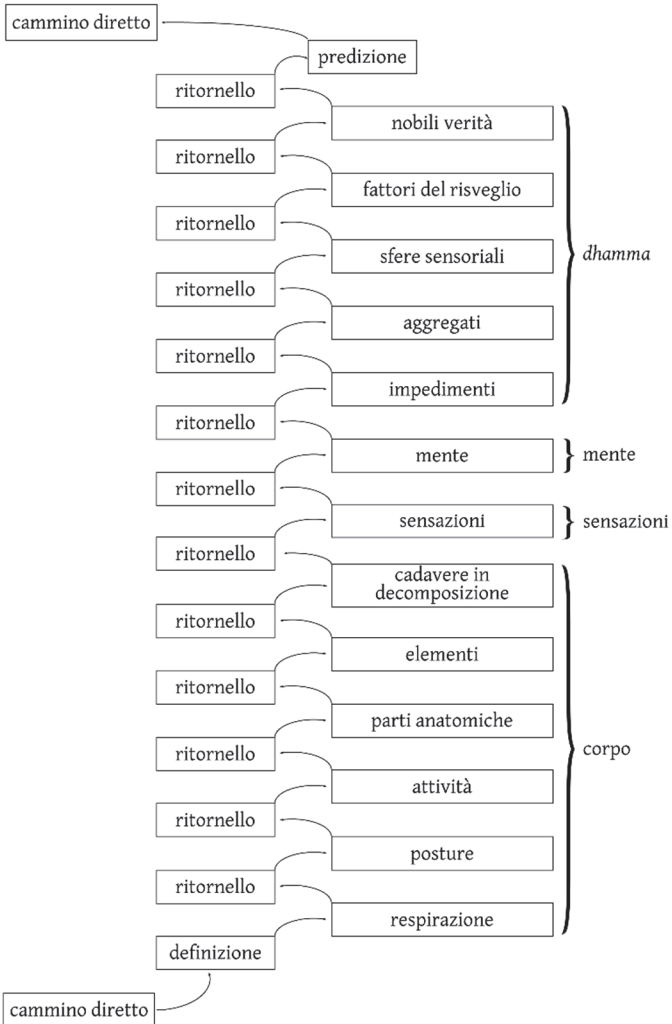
cammino diretto

predizione

ritornello

nobili verità

ritornello

fattori del risveglio

ritornello

sfere sensoriali

ritornello

aggregati

ritornello

impedimenti

dhamma

ritornello

mente

mente

ritornello

sensazioni

sensazioni

ritornello

cadavere in decomposizione

ritornello

elementi

ritornello

parti anatomiche

ritornello

attività

ritornello

posture

ritornello

respirazione

corpo

definizione

cammino diretto